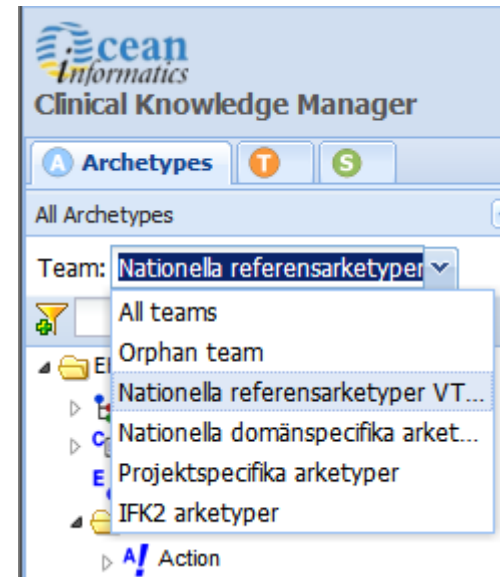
Ocean
informatics
Clinical Knowledge Manager

A Archetypes
T
S

All Archetypes

Team: Nationella referensarketyper

All teams
Orphan team
Nationella referensarketyper VT...
Nationella domänspecifika arket...
Projektspecifika arketyper
IFK2 arketyper

El
C
E
A! Action